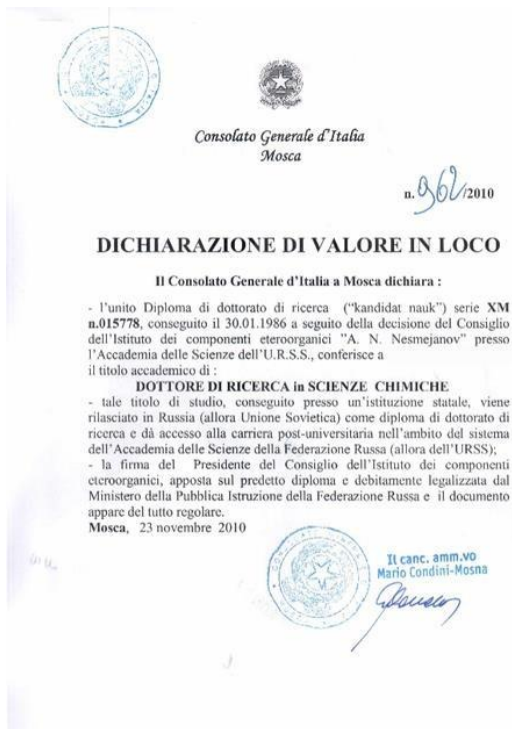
Consolato Generale d'Italia
Mosca

n. 362/2010

DICHIARAZIONE DI VALORE IN LOCO

Il Consolato Generale d'Italia a Mosca dichiara :

- l'unito Diploma di dottorato di ricerca ("kandidat nauk") serie XM n.015778, conseguito il 30.01.1986 a seguito della decisione del Consiglio dell'Istituto dei componenti eteroorganici "A. N. Nesmejanov" presso l'Accademia delle Scienze dell'U.R.S.S., conferisce a il titolo accademico di :

DOTTORE DI RICERCA in SCIENZE CHIMICHE

- tale titolo di studio, conseguito presso un'istituzione statale, viene rilasciato in Russia (allora Unione Sovietica) come diploma di dottorato di ricerca e dà accesso alla carriera post-universitaria nell'ambito del sistema dell'Accademia delle Scienze della Federazione Russa (allora dell'URSS);
- la firma del Presidente del Consiglio dell'Istituto dei componenti eteroorganici, apposta sul predetto diploma e debitamente legalizzata dal Ministero della Pubblica Istruzione della Federazione Russa e il documento appare del tutto regolare.
Mosca, 23 novembre 2010

Il canc. amm.vo
Mario Condini-Mosna
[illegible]